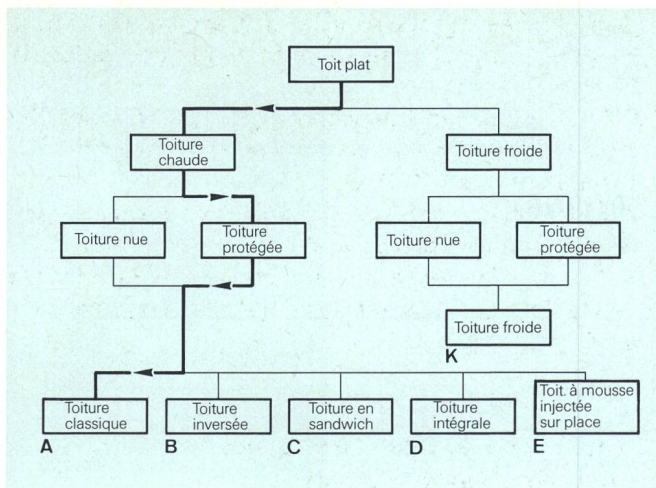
Toit plat

Toiture chaude

Toiture froide

Toiture nue

Toiture protégée

Toiture nue

Toiture protégée

Toiture froide

K

Toiture classique

A

Toiture inversée

B

Toiture en sandwich

C

Toiture intégrale

D

Toit. à mousse injectée sur place

E